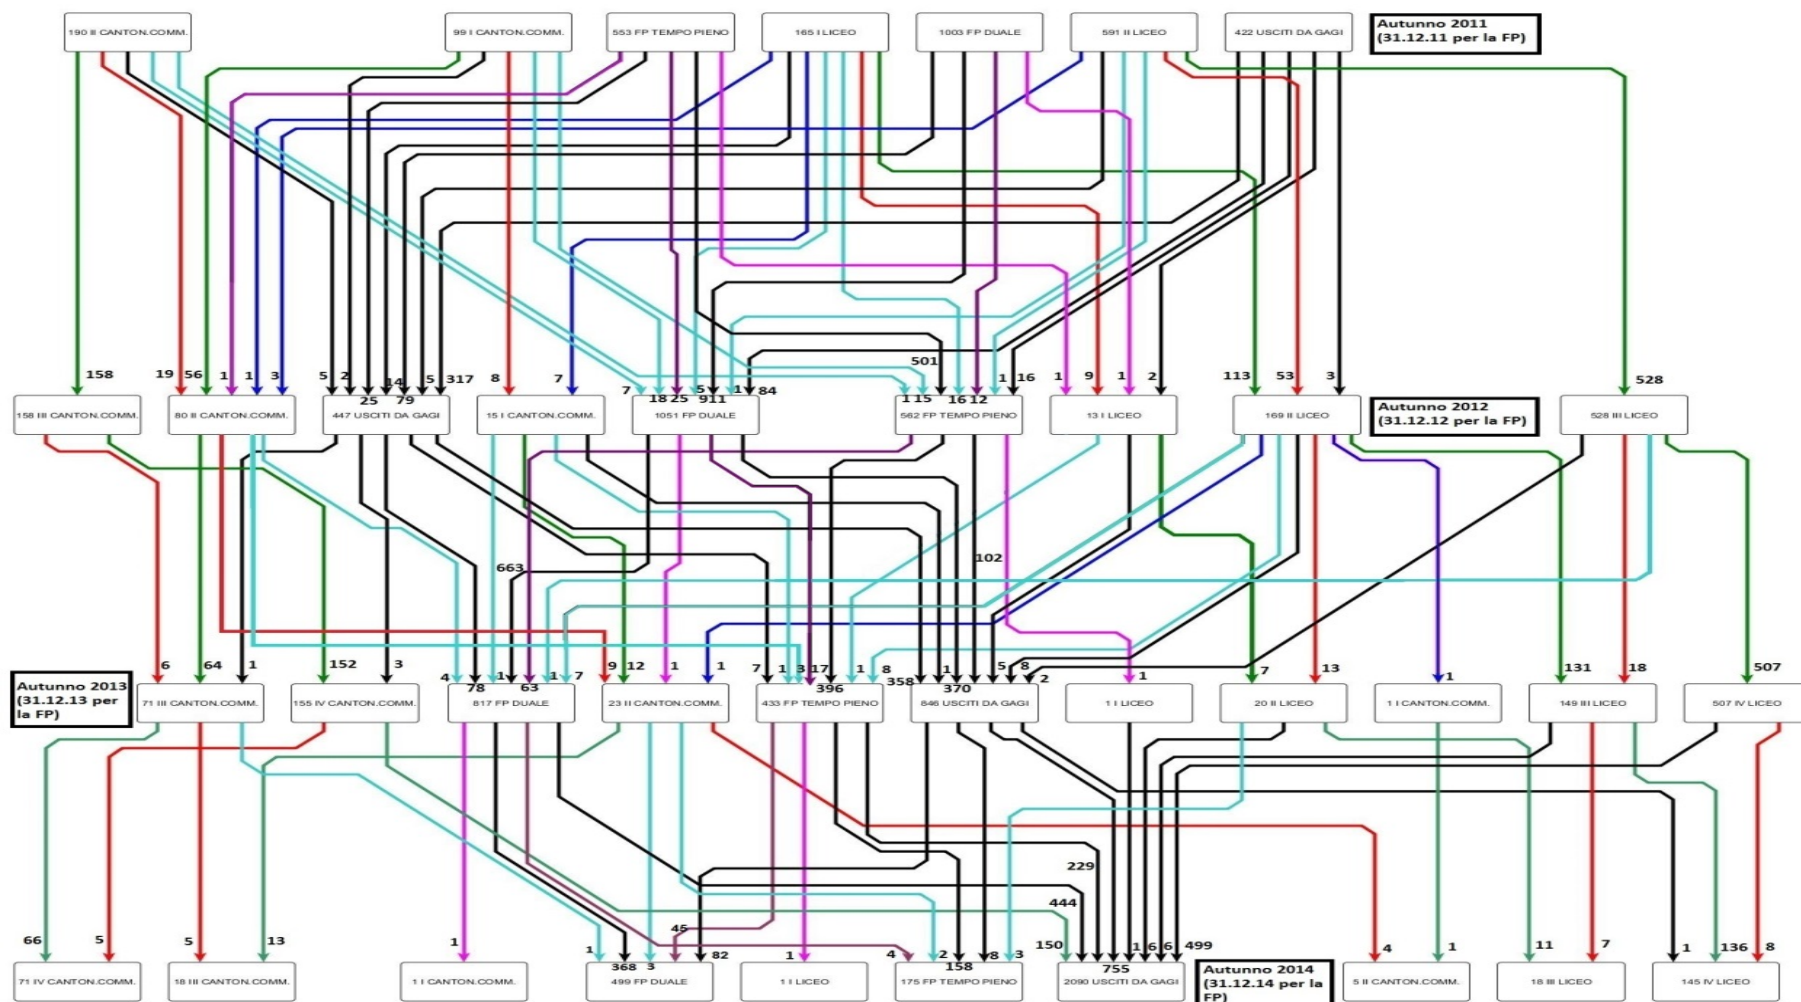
190 II CANTON.COMM.
99 I CANTON.COMM.
553 FP TEMPO PIENO
165 I LICEO
1003 FP DUALE
591 II LICEO
422 USCITI DA GAGI
Autunno 2011 (31.12.11 per la FP)

158
19
56
1
1
3
5
2
25
14
79
5
317
8
7
7
18
25
5
911
1
84
501
1
15
16
12
1
16
1
9
1
2
113
53
3
528

158 III CANTON.COMM.
80 II CANTON.COMM.
447 USCITI DA GAGI
15 I CANTON.COMM.
1051 FP DUALE
562 FP TEMPO PIENO
13 I LICEO
169 II LICEO
Autunno 2012 (31.12.12 per la FP)
528 III LICEO

663
102

6
64
1
152
3
4
78
1
63
1
7
9
12
1
1
7
1
3
17
396
1
8
358
370
1
5
8
2
1
7
13
1
131
18
507

Autunno 2013 (31.12.13 per la FP)
71 III CANTON.COMM.
155 IV CANTON.COMM.
817 FP DUALE
23 II CANTON.COMM.
433 FP TEMPO PIENO
846 USCITI DA GAGI
1 I LICEO
20 II LICEO
1 I CANTON.COMM.
149 III LICEO
507 IV LICEO

229
444
45

66
5
5
13
1
1
368
3
82
1
4
2
158
8
3
150
755
1
6
6
499
4
1
11
7
1
136
8

71 IV CANTON.COMM.
18 III CANTON.COMM.
1 I CANTON.COMM.
499 FP DUALE
1 I LICEO
175 FP TEMPO PIENO
2090 USCITI DA GAGI
Autunno 2014 (31.12.14 per la FP)
5 II CANTON.COMM.
18 III LICEO
145 IV LICEO